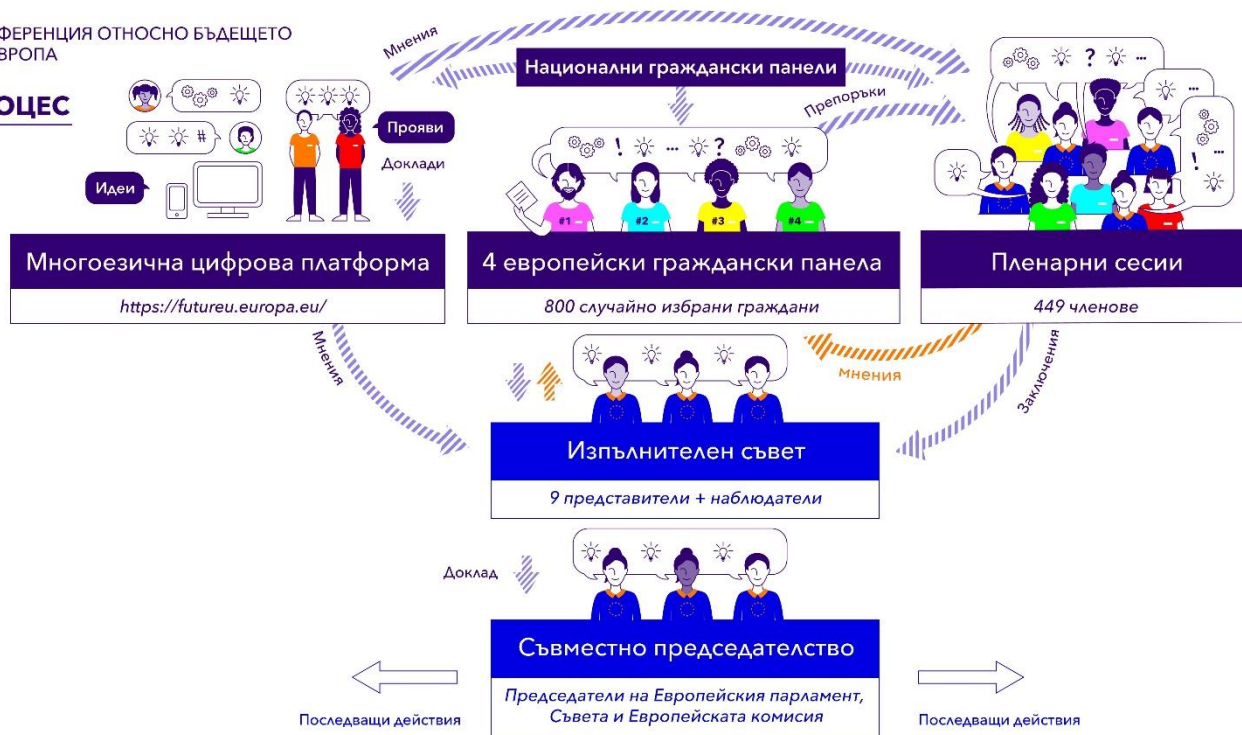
ФЕРЕНЦИЯ ОТНОСНО БЪДЕЩЕТО
ВРОПА

ОЦЕС

Мнения

Национални граждански панели

Препоръки

Прояви

Доклади

Идеи

#

#1 #2 #3 #4

Многоезична цифрова платформа

https://futureu.europa.eu/

4 европейски граждански панела

800 случайно избрани граждани

Пленарни сесии

449 членове

Мнения

Мнения

Заключения

Изпълнителен съвет

9 представители + наблюдатели

Доклад

Съвместно председателство

Председатели на Европейския парламент, Съвета и Европейската комисия

Последващи действия

Последващи действия